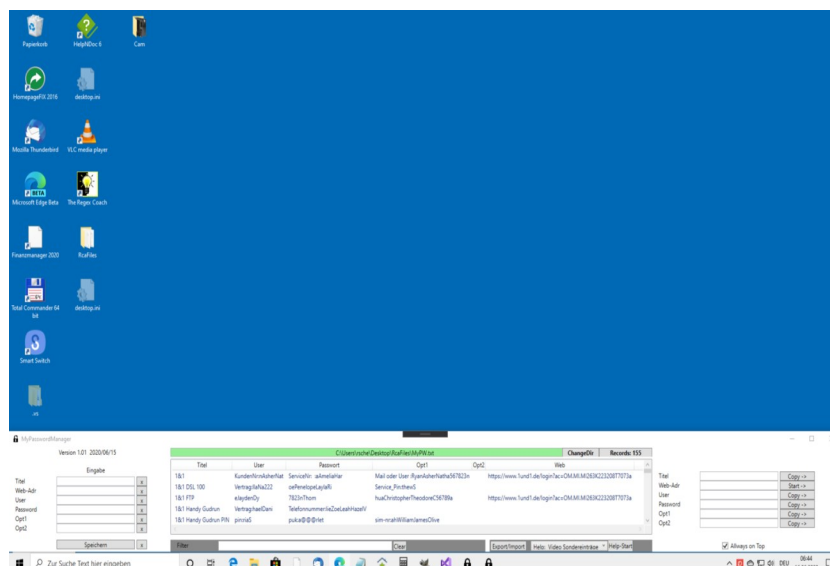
Papierkorb
HelpNDoc 6
Cam
HomepageFIX 2016
desktop.ini
Mozilla Thunderbird
VLC media player
Microsoft Edge Beta
The Regex Coach
Finanzmanager 2020
RcaFiles
Total Commander 64 bit
desktop.ini
Smart Switch
.ini

MyPasswordManager
Version 1.01 2020/06/15
Eingabe
Titel
Web-Adr
User
Password
Opt1
Opt2
Speichern

C:\Users\rsche\Desktop\RcaFiles\MyPW.txt
ChangeDir
Records: 155

| Titel | User | Passwort | Opt1 | Opt2 | Web |
|---|---|---|---|---|---|
| 1&1 | KundenNrnAsherNat | ServiceNr: aAmeliaHar | Mail oder User: RyanAsherNatha567823n | | https://www.1und1.de/login?ac=OM.MI.MI263K223208T7073a |
| 1&1 DSL 100 | VertragNrNia222 | oePenelopeLaylaRi | Service_PinthewS | | |
| 1&1 FTP | elaydenDy | 7823nThom | huaChristopherTheodoreC56789a | | https://www.1und1.de/login?ac=OM.MI.MI263K223208T7073a |
| 1&1 Handy Gudrun | VertragrhaelDani | TelefonnummerlieZoeLeahHazelV | | | |
| 1&1 Handy Gudrun PIN | pinniaS | puka@@@rlet | sim-nrahWilliamJamesOlive | | |

Filter
Clear
Export/Import
Help: Video Sondereinträge
Help-Start

Titel
Web-Adr
User
Password
Opt1
Opt2
Copy ->
Start ->
Copy ->
Copy ->
Copy ->
Copy ->
Always on Top

Zur Suche Text hier eingeben
DEU
06:44